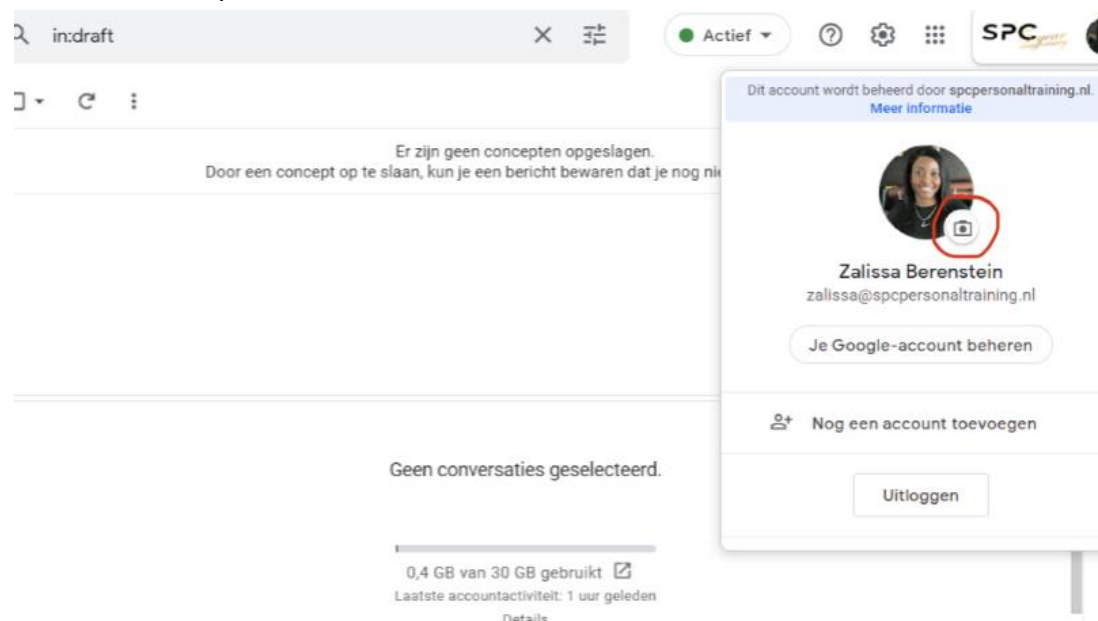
in:draft

Actief

SPC

Er zijn geen concepten opgeslagen.
Door een concept op te slaan, kun je een bericht bewaren dat je nog ni

Dit account wordt beheerd door spcpersonaltraining.nl.
Meer informatie

Zalissa Berenstein
zalissa@spcpersonaltraining.nl

Je Google-account beheren

Nog een account toevoegen

Uitloggen

Geen conversaties geselecteerd.

0,4 GB van 30 GB gebruikt
Laatste accountactiviteit: 1 uur geleden
Details